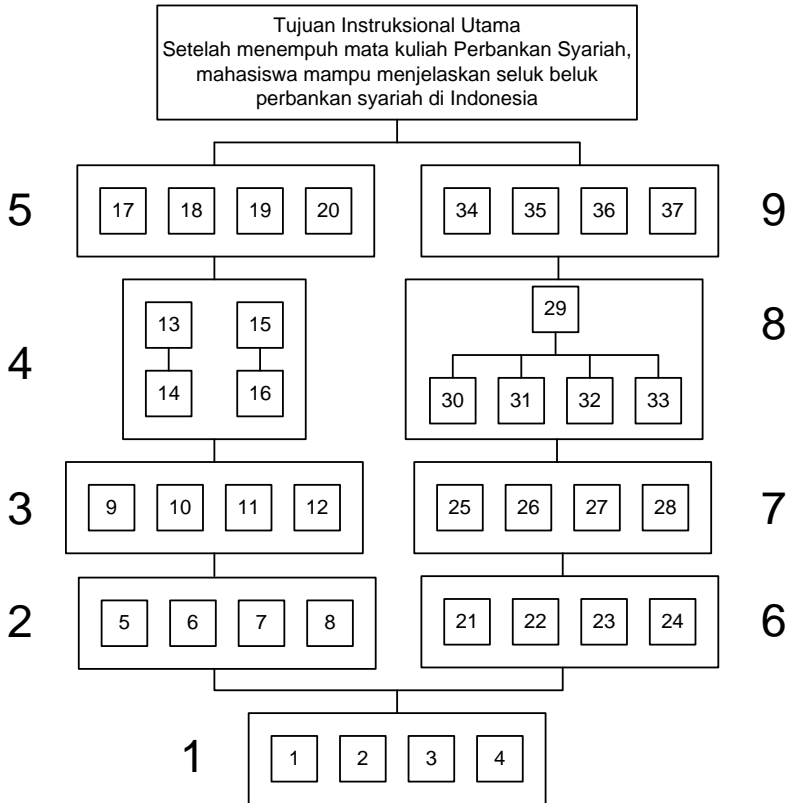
Tujuan Instruksional Utama
Setelah menempuh mata kuliah Perbankan Syariah, mahasiswa mampu menjelaskan seluk beluk perbankan syariah di Indonesia

5
17 18 19 20

34 35 36 37
9

4
13
14
15
16

29
30 31 32 33
8

3
9 10 11 12

25 26 27 28
7

2
5 6 7 8

21 22 23 24
6

1
1 2 3 4